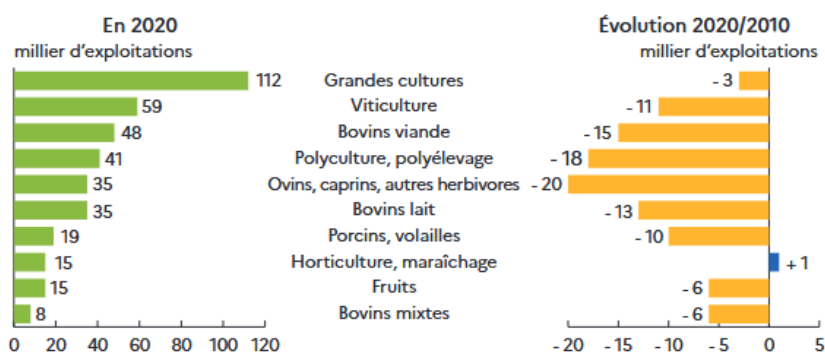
En 2020
millier d'exploitations

Évolution 2020/2010
millier d'exploitations

| En 2020 | | Évolution 2020/2010 |
|---|---|---|
| 112 | Grandes cultures | - 3 |
| 59 | Viticulture | - 11 |
| 48 | Bovins viande | - 15 |
| 41 | Polyculture, polyélevage | - 18 |
| 35 | Ovins, caprins, autres herbivores | - 20 |
| 35 | Bovins lait | - 13 |
| 19 | Porcins, volailles | - 10 |
| 15 | Horticulture, maraîchage | + 1 |
| 15 | Fruits | - 6 |
| 8 | Bovins mixtes | - 6 |

0 20 40 60 80 100 120

- 20 - 15 - 10 - 5 0 5